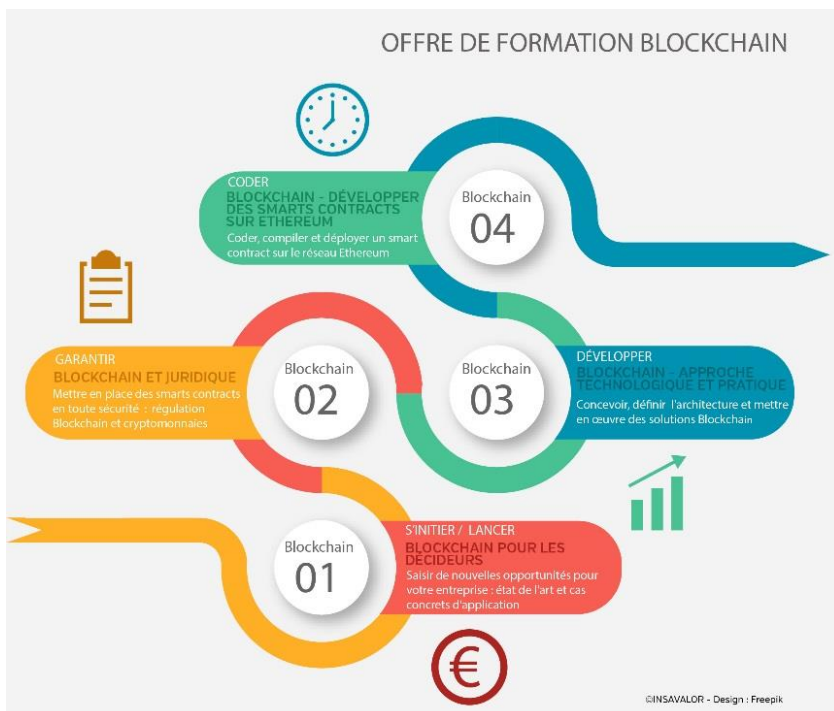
OFFRE DE FORMATION BLOCKCHAIN

CODER
BLOCKCHAIN - DÉVELOPPER DES SMARTS CONTRACTS SUR ETHEREUM
Coder, compiler et déployer un smart contract sur le réseau Ethereum

Blockchain
04

GARANTIR
BLOCKCHAIN ET JURIDIQUE
Mettre en place des smarts contracts en toute sécurité : régulation Blockchain et cryptomonnaies

Blockchain
02

Blockchain
03

DÉVELOPPER
BLOCKCHAIN - APPROCHE TECHNOLOGIQUE ET PRATIQUE
Concevoir, définir l'architecture et mettre en œuvre des solutions Blockchain

Blockchain
01

S'INITIER / LANCER
BLOCKCHAIN POUR LES DÉCIDEURS
Saisir de nouvelles opportunités pour votre entreprise : état de l'art et cas concrets d'application

€

©INSAVALOR - Design : Freepik